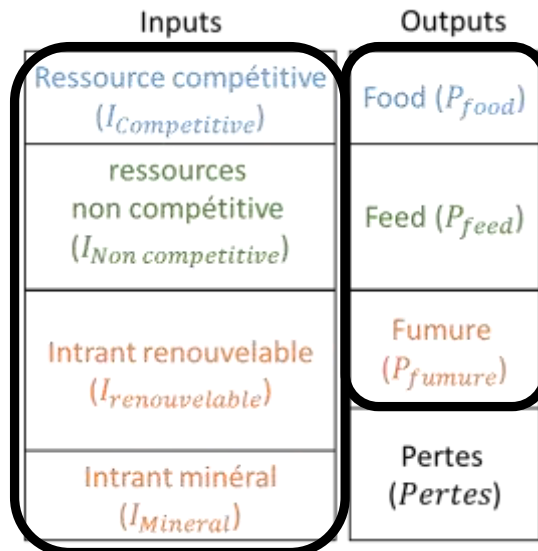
| Inputs | Outputs |
|---|---|
| Ressource compétitive ($I_{Competitive}$) | Food ($P_{food}$) |
| ressources non compétitive ($I_{Non\ competitive}$) | Feed ($P_{feed}$) |
| Intrant renouvelable ($I_{renouvelable}$) | Fumure ($P_{fumure}$) |
| Intrant minéral ($I_{Mineral}$) | Pertes ($Pertes$) |